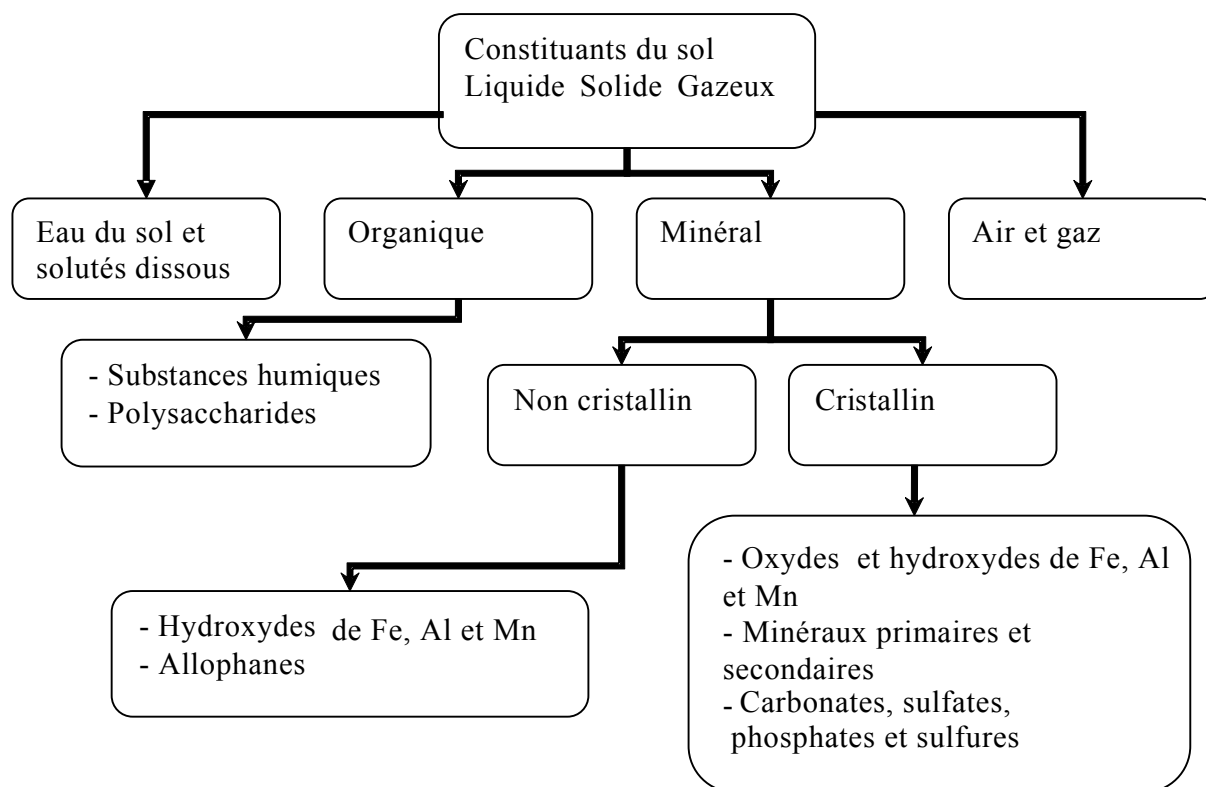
Constituants du sol
Liquide Solide Gazeux

Eau du sol et solutés dissous

Organique

Minéral

Air et gaz

- Substances humiques
- Polysaccharides

Non cristallin

Cristallin

- Hydroxydes de Fe, Al et Mn
- Allophanes

- Oxydes et hydroxydes de Fe, Al et Mn
- Minéraux primaires et secondaires
- Carbonates, sulfates, phosphates et sulfures